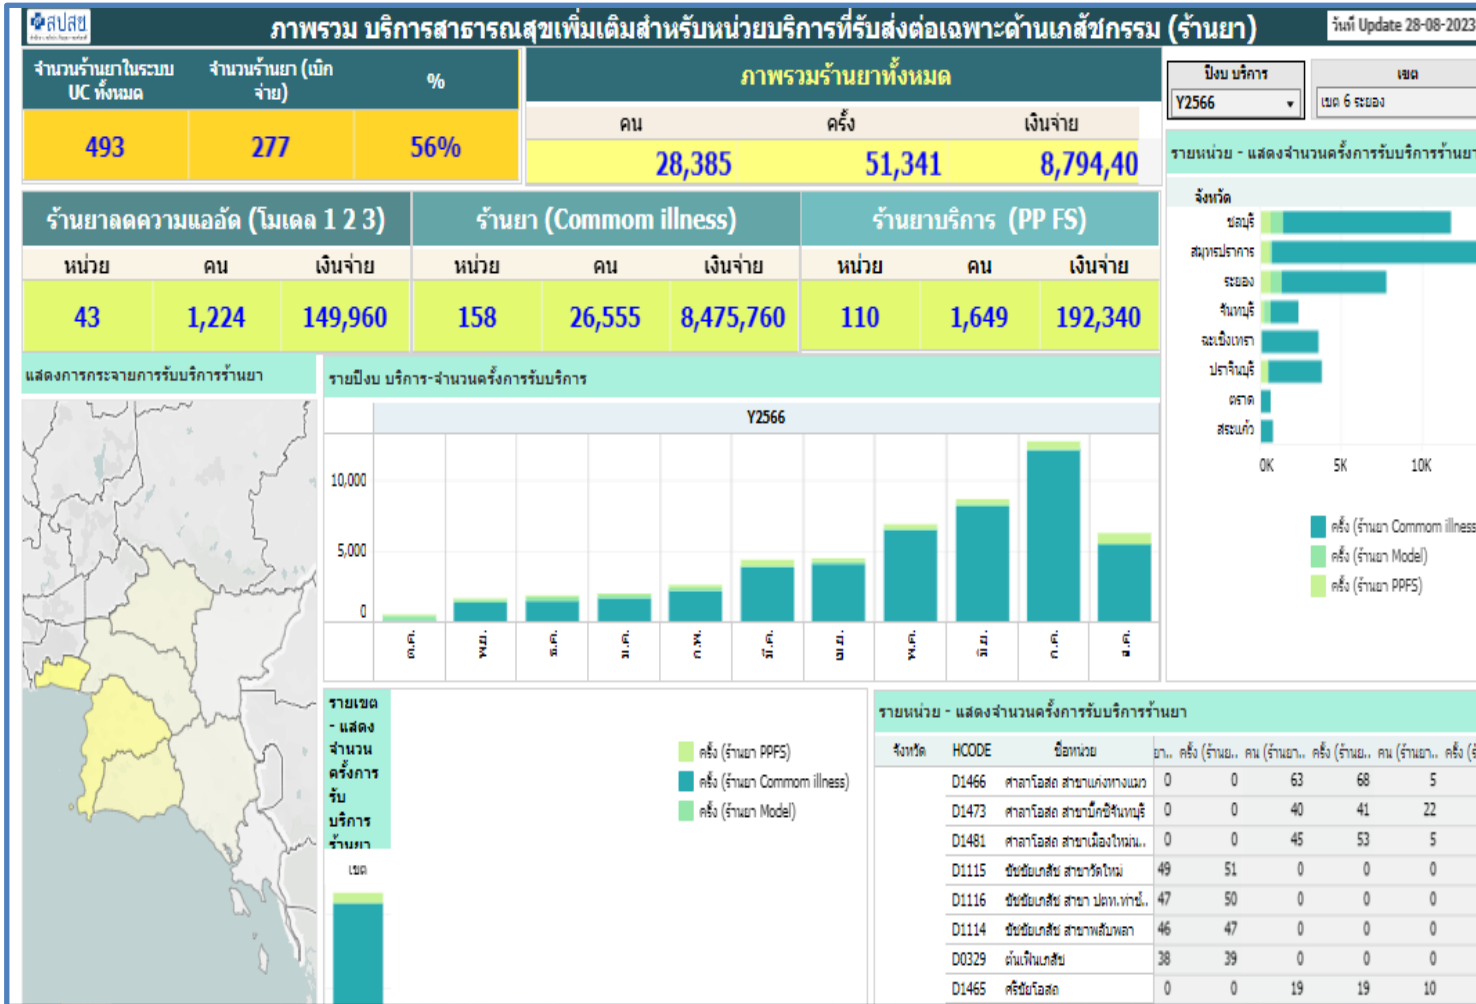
สปสช

ภาพรวม บริการสาธารณสุขเพิ่มเติมสำหรับหน่วยบริการที่รับส่งต่อเฉพาะด้านเภสัชกรรม (ร้านยา)

วันที่ Update 28-08-2023

| จำนวนร้านยาในระบบ UC ทั้งหมด | จำนวนร้านยา (เบิกจ่าย) | % |
|---|---|---|
| 493 | 277 | 56% |

ภาพรวมร้านยาทั้งหมด

| คน | ครั้ง | เงินจ่าย |
|---|---|---|
| 28,385 | 51,341 | 8,794,40 |

ปีงบ บริการ
Y2566

เขต
เขต 6 ระยอง

ร้านยาลดความแออัด (โมเดล 1 2 3)

| หน่วย | คน | เงินจ่าย |
|---|---|---|
| 43 | 1,224 | 149,960 |

ร้านยา (Commom illness)

| หน่วย | คน | เงินจ่าย |
|---|---|---|
| 158 | 26,555 | 8,475,760 |

ร้านยาบริการ (PP FS)

| หน่วย | คน | เงินจ่าย |
|---|---|---|
| 110 | 1,649 | 192,340 |

รายหน่วย - แสดงจำนวนครั้งการรับบริการร้านยา

จังหวัด
ชลบุรี
สมุทรปราการ
ระยอง
จันทบุรี
ฉะเชิงเทรา
ปราจีนบุรี
ตราด
สระแก้ว
0K
5K
10K

ครั้ง (ร้านยา Commom illness
ครั้ง (ร้านยา Model)
ครั้ง (ร้านยา PPFS)

แสดงการกระจายการรับบริการร้านยา

รายปีงบ บริการ-จำนวนครั้งการรับบริการ

Y2566

10,000
5,000
0

ต.ค.
พ.ย.
ธ.ค.
ม.ค.
ก.พ.
มี.ค.
เม.ย.
พ.ค.
มิ.ย.
ก.ค.
ส.ค.

รายเขต - แสดงจำนวนครั้งการรับบริการร้านยา

เขต

ครั้ง (ร้านยา PPFS)
ครั้ง (ร้านยา Commom illness)
ครั้ง (ร้านยา Model)

รายหน่วย - แสดงจำนวนครั้งการรับบริการร้านยา

| จังหวัด | HCODE | ชื่อหน่วย | ย.. | ครั้ง (ร้านย.. | คน (ร้านยา.. | ครั้ง (ร้านย.. | คน (ร้านยา.. | ครั้ง (ร |
|---|---|---|---|---|---|---|---|---|
| | D1466 | ศาลาโอสถ สาขาแหลมทองแมว | 0 | 0 | 63 | 68 | 5 | |
| | D1473 | ศาลาโอสถ สาขาบึกซีจันทบุรี | 0 | 0 | 40 | 41 | 22 | |
| | D1481 | ศาลาโอสถ สาขาเมืองใหม่น.. | 0 | 0 | 45 | 53 | 5 | |
| | D1115 | ชัยชัยเภสัช สาขาวัดใหม่ | 49 | 51 | 0 | 0 | 0 | |
| | D1116 | ชัยชัยเภสัช สาขา ปตท.ท่าช.. | 47 | 50 | 0 | 0 | 0 | |
| | D1114 | ชัยชัยเภสัช สาขาพลับพลา | 46 | 47 | 0 | 0 | 0 | |
| | D0329 | ต้นเฟินเภสัช | 38 | 39 | 0 | 0 | 0 | |
| | D1465 | ศรีชัยโอสถ | 0 | 0 | 19 | 19 | 10 | |